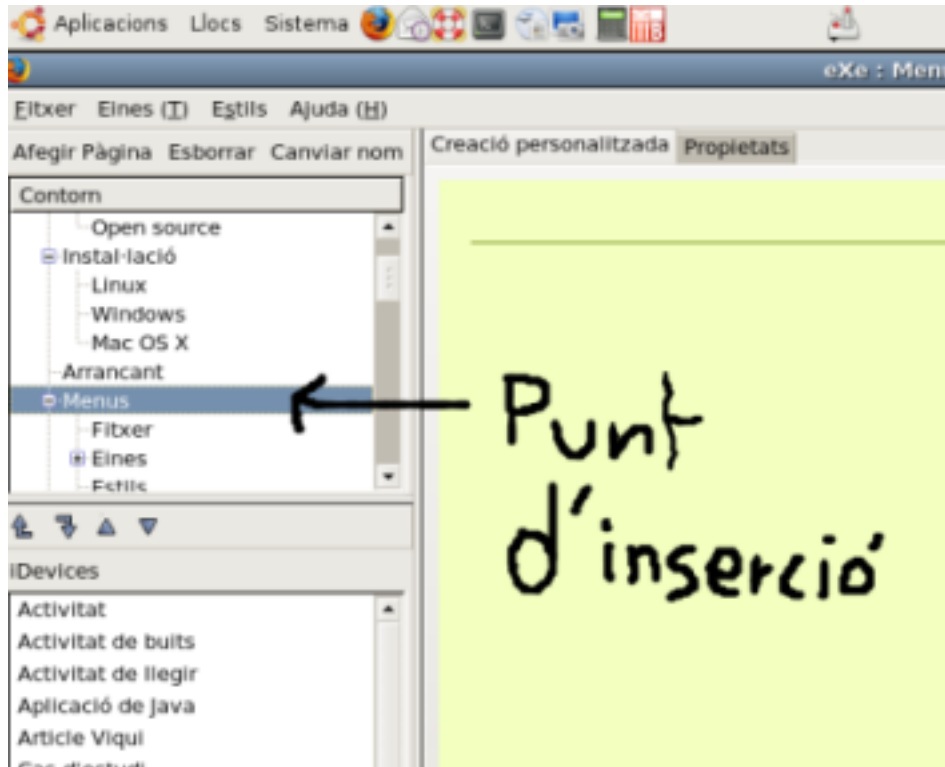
Aplicacions Llocs Sistema

eXe : Men

Fitxer Eines (T) Estils Ajuda (H)

Afegir Pàgina Esborrar Canviar nom

Creació personalitzada Propietats

Contorn

Open source
Instal·lació
Linux
Windows
Mac OS X
Arrancant
Menus
Fitxer
Eines
Estils

iDevices

Activitat
Activitat de buits
Activitat de llegir
Aplicació de Java
Article Viqui
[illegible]

Punt d'inserció